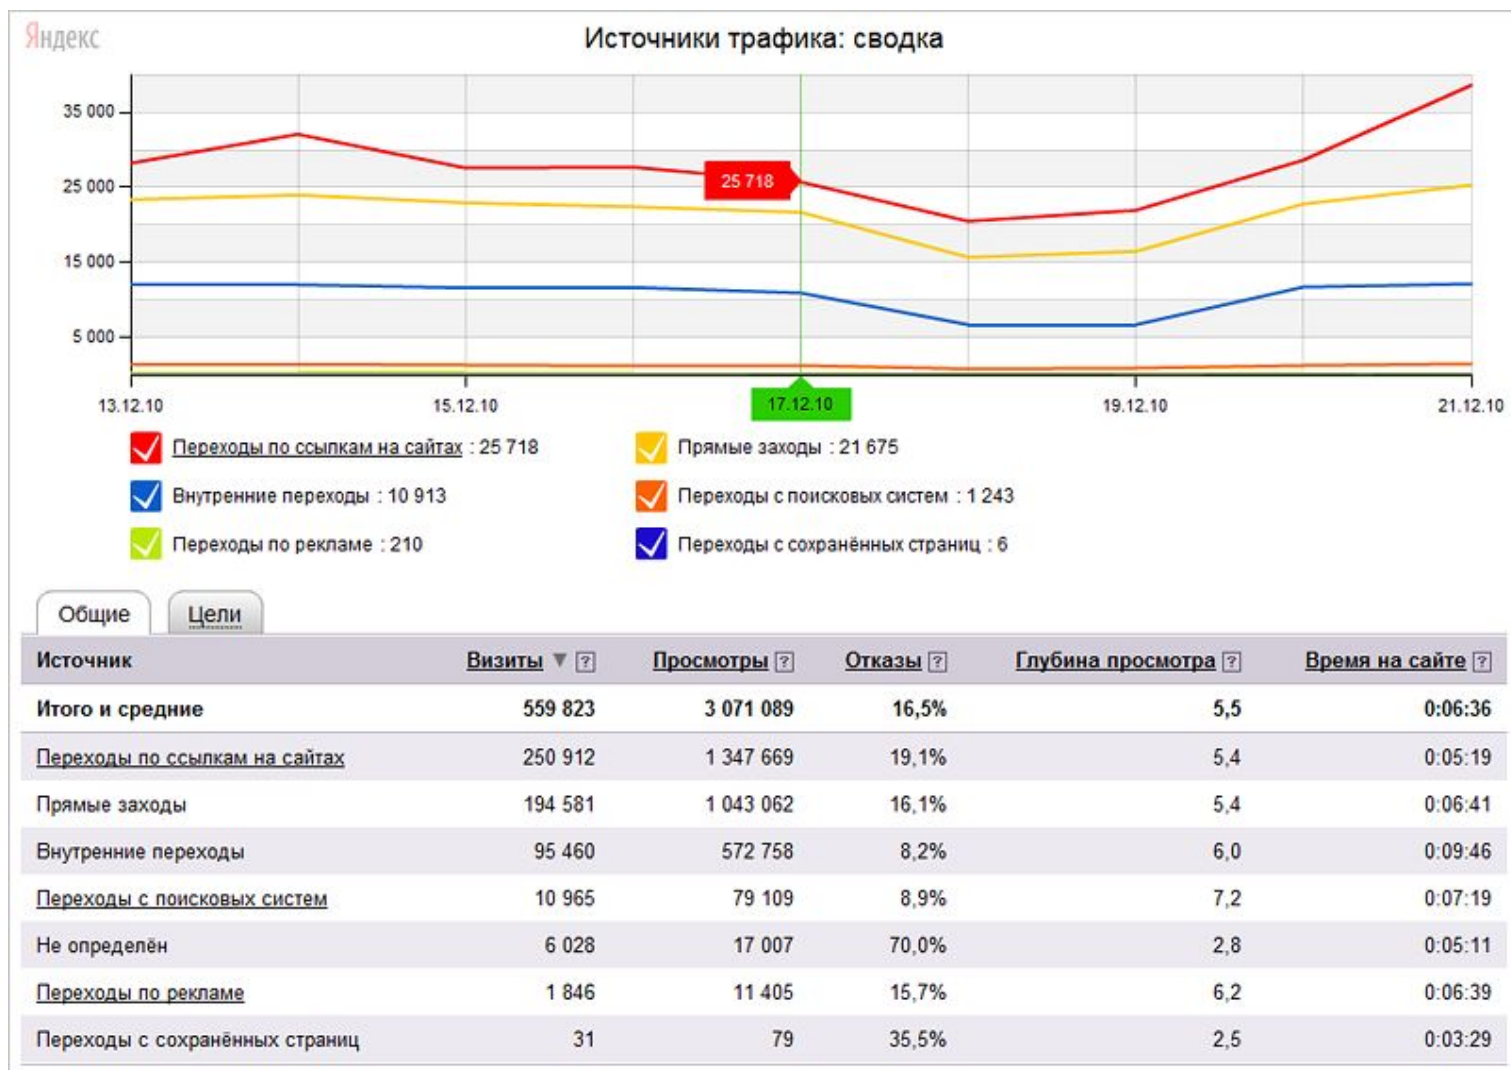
Яндекс

Источники трафика: сводка

35 000
25 000
15 000
5 000

25 718

13.12.10
15.12.10
17.12.10
19.12.10
21.12.10

Переходы по ссылкам на сайтах : 25 718
Прямые заходы : 21 675
Внутренние переходы : 10 913
Переходы с поисковых систем : 1 243
Переходы по рекламе : 210
Переходы с сохранённых страниц : 6

Общие
Цели

| Источник | Визиты ▼ ? | Просмотры ? | Отказы ? | Глубина просмотра ? | Время на сайте ? |
|---|---|---|---|---|---|
| Итого и средние | 559 823 | 3 071 089 | 16,5% | 5,5 | 0:06:36 |
| Переходы по ссылкам на сайтах | 250 912 | 1 347 669 | 19,1% | 5,4 | 0:05:19 |
| Прямые заходы | 194 581 | 1 043 062 | 16,1% | 5,4 | 0:06:41 |
| Внутренние переходы | 95 460 | 572 758 | 8,2% | 6,0 | 0:09:46 |
| Переходы с поисковых систем | 10 965 | 79 109 | 8,9% | 7,2 | 0:07:19 |
| Не определён | 6 028 | 17 007 | 70,0% | 2,8 | 0:05:11 |
| Переходы по рекламе | 1 846 | 11 405 | 15,7% | 6,2 | 0:06:39 |
| Переходы с сохранённых страниц | 31 | 79 | 35,5% | 2,5 | 0:03:29 |